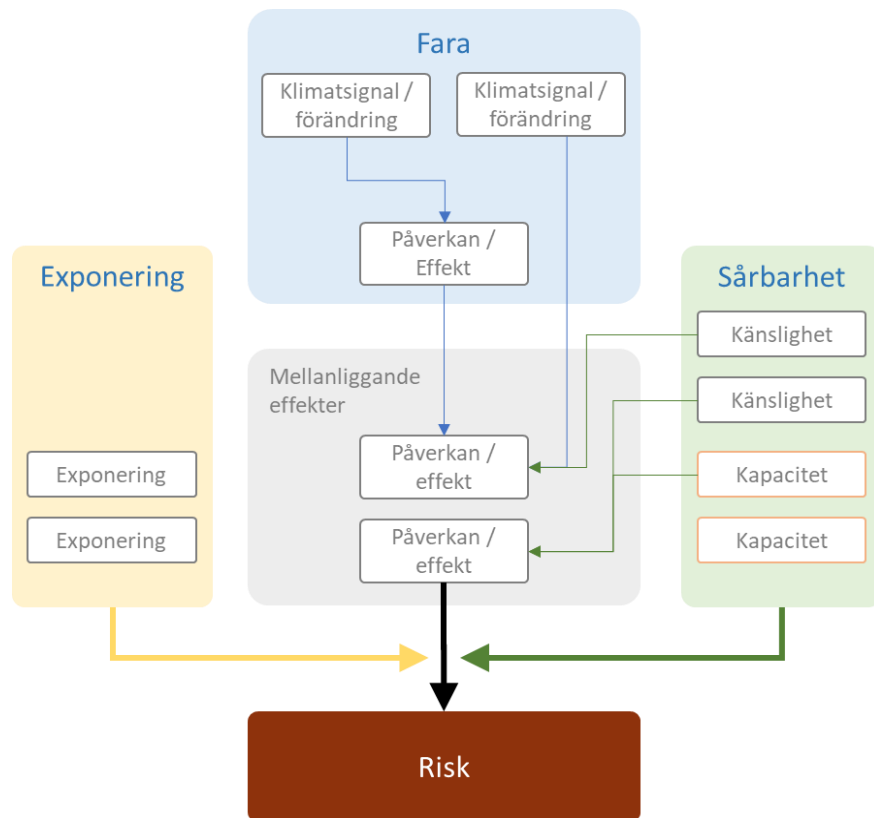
Fara

Klimatsignal / förändring

Klimatsignal / förändring

Påverkan / Effekt

Exponering

Exponering

Exponering

Mellanliggande effekter

Påverkan / effekt

Påverkan / effekt

Sårbarhet

Känslighet

Känslighet

Kapacitet

Kapacitet

Risk